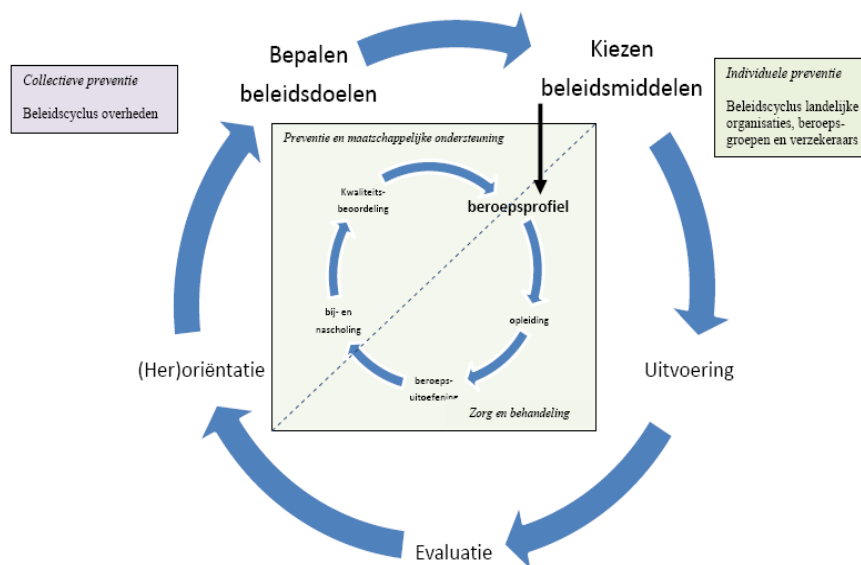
Collectieve preventie

Beleidscyclus overheden

Bepalen beleidsdoelen

Kiezen beleidsmiddelen

Individuele preventie

Beleidscyclus landelijke organisaties, beroepsgroepen en verzekeraars

Preventie en maatschappelijke ondersteuning

Kwaliteitsbeoordeling

beroepsprofiel

bij- en nascholing

opleiding

beroepsuitoefening

Zorg en behandeling

(Her)oriëntatie

Uitvoering

Evaluatie